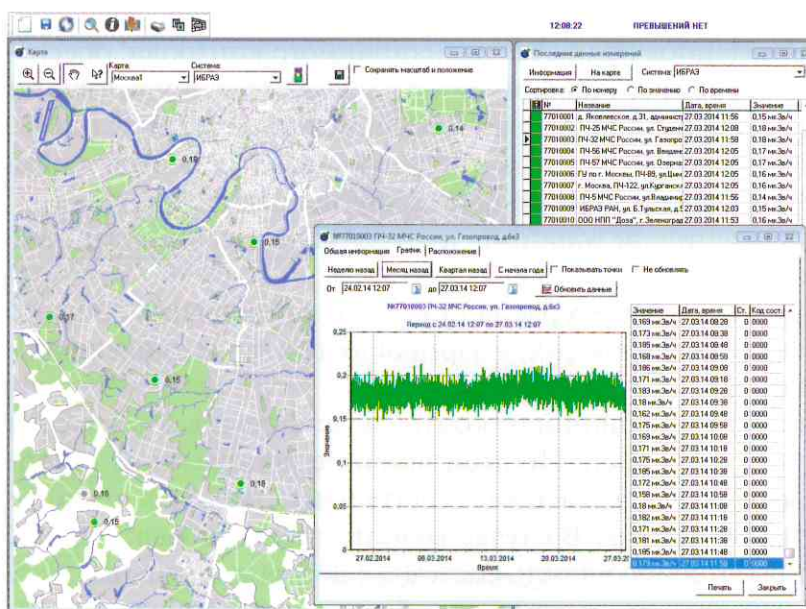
12:08:22 ПРЕВЫШЕНИЙ НЕТ

Карта

Карта Москва1 Система ИБРАЭ

Сохранять масштаб и положение

0,14
0,18
0,15
0,17
0,16
0,16
0,15

Последние данные измерений

Информация На карте Система ИБРАЭ

Сортировка: По номеру По значению По времени

| № | Название | Дата, время | Значение |
|---|---|---|---|
| 77010001 | д. Яковлевское, д.31, админист | 27.03.2014 11:56 | 0,15 мкЗв/ч |
| 77010002 | ПЧ-25 МЧС России, ул. Студенч | 27.03.2014 12:08 | 0,18 мкЗв/ч |
| 77010003 | ПЧ-32 МЧС России, ул. Газопро | 27.03.2014 11:58 | 0,18 мкЗв/ч |
| 77010004 | ПЧ-56 МЧС России, ул. Вешняк | 27.03.2014 12:05 | 0,17 мкЗв/ч |
| 77010005 | ПЧ-57 МЧС России, ул. Озерная | 27.03.2014 12:05 | 0,17 мкЗв/ч |
| 77010006 | ГУ по г. Москве, ПЧ-89, ул.Дми | 27.03.2014 12:05 | 0,16 мкЗв/ч |
| 77010007 | г. Москва, ПЧ-122, ул.Каргопол | 27.03.2014 12:05 | 0,16 мкЗв/ч |
| 77010008 | ПЧ-5 МЧС России, ул.Владимир | 27.03.2014 11:56 | 0,14 мкЗв/ч |
| 77010009 | ИБРАЭ РАН, ул. Б.Тульская, д.5 | 27.03.2014 12:03 | 0,15 мкЗв/ч |
| 77010010 | ООО НПП "Доза", г. Зеленоград | 27.03.2014 11:53 | 0,16 мкЗв/ч |

№77010003 ПЧ-32 МЧС России, ул. Газопровод, д.6к3

Общая информация График Расположение

Неделю назад Месяц назад Квартал назад С начала года Показывать точки Не обновлять

От 24.02.14 12:07 до 27.03.14 12:07 Обновить данные

№77010003 ПЧ-32 МЧС России, ул. Газопровод, д.6к3

Период с 24.02.14 12:07 по 27.03.14 12:07

0,25
0,2
0,15
0,1
0,05
0

Значение

27.02.2014 06.03.2014 13.03.2014 20.03.2014 27.03.20

Время

| Значение | Дата, время | Ст. | Код сост. |
|---|---|---|---|
| 0,169 мкЗв/ч | 27.03.14 08:28 | 0 | 0000 |
| 0,173 мкЗв/ч | 27.03.14 08:38 | 0 | 0000 |
| 0,185 мкЗв/ч | 27.03.14 08:48 | 0 | 0000 |
| 0,168 мкЗв/ч | 27.03.14 08:59 | 0 | 0000 |
| 0,186 мкЗв/ч | 27.03.14 09:08 | 0 | 0000 |
| 0,171 мкЗв/ч | 27.03.14 09:18 | 0 | 0000 |
| 0,183 мкЗв/ч | 27.03.14 09:28 | 0 | 0000 |
| 0,18 мкЗв/ч | 27.03.14 09:38 | 0 | 0000 |
| 0,162 мкЗв/ч | 27.03.14 09:48 | 0 | 0000 |
| 0,175 мкЗв/ч | 27.03.14 09:58 | 0 | 0000 |
| 0,169 мкЗв/ч | 27.03.14 10:08 | 0 | 0000 |
| 0,171 мкЗв/ч | 27.03.14 10:18 | 0 | 0000 |
| 0,175 мкЗв/ч | 27.03.14 10:28 | 0 | 0000 |
| 0,185 мкЗв/ч | 27.03.14 10:38 | 0 | 0000 |
| 0,172 мкЗв/ч | 27.03.14 10:48 | 0 | 0000 |
| 0,158 мкЗв/ч | 27.03.14 10:58 | 0 | 0000 |
| 0,18 мкЗв/ч | 27.03.14 11:08 | 0 | 0000 |
| 0,182 мкЗв/ч | 27.03.14 11:18 | 0 | 0000 |
| 0,171 мкЗв/ч | 27.03.14 11:28 | 0 | 0000 |
| 0,181 мкЗв/ч | 27.03.14 11:38 | 0 | 0000 |
| 0,185 мкЗв/ч | 27.03.14 11:48 | 0 | 0000 |
| 0,179 мкЗв/ч | 27.03.14 11:58 | 0 | 0000 |

Печать Закрыть